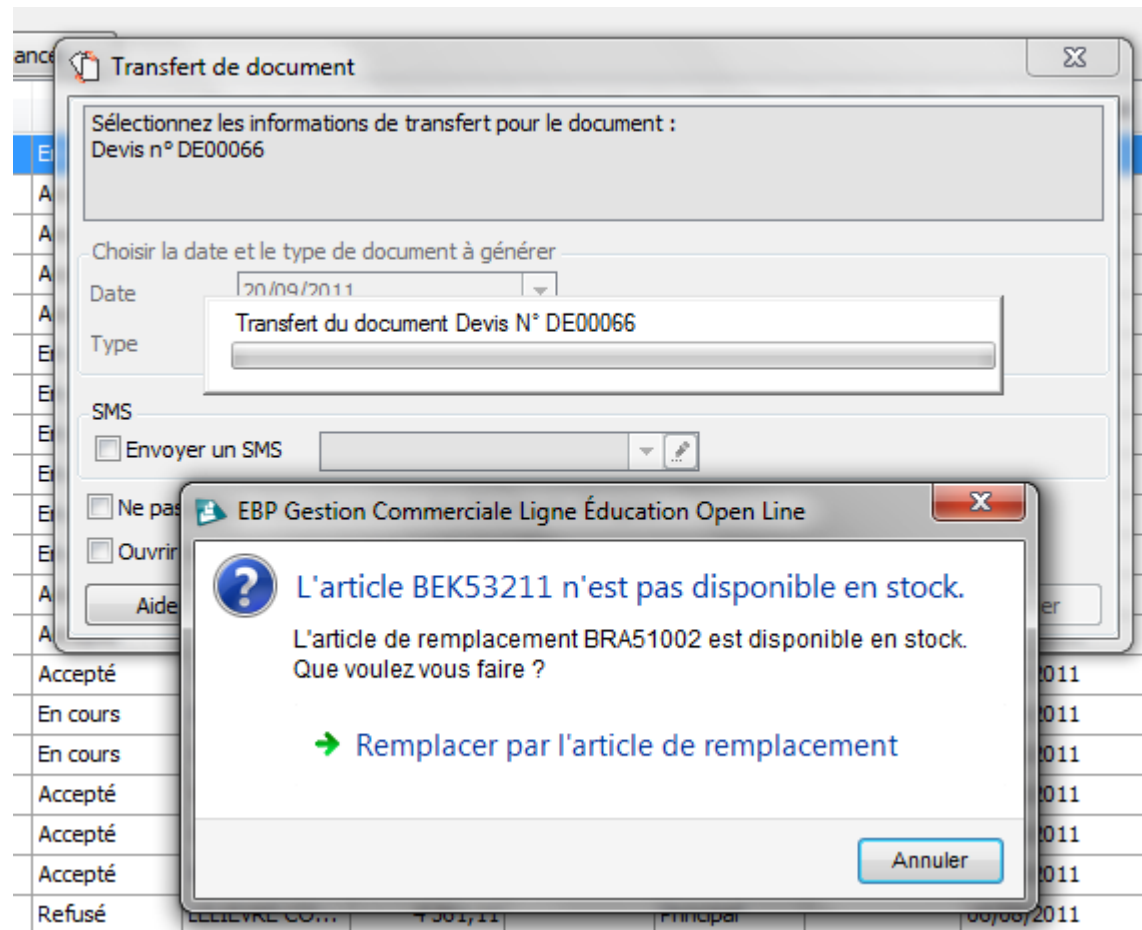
ance

Transfert de document

Sélectionnez les informations de transfert pour le document :
Devis n° DE00066

Choisir la date et le type de document à générer
Date 20/09/2011
Type

Transfert du document Devis N° DE00066

SMS
Envoyer un SMS

Ne pas
Ouvrir

Aide

er

En
A
A
A
A
En
En
En
En
En
En
A
A
Accepté
En cours
En cours
Accepté
Accepté
Accepté
Refusé

2011
2011
2011
2011
2011
2011
06/08/2011

EBP Gestion Commerciale Ligne Éducation Open Line

L'article BEK53211 n'est pas disponible en stock.

L'article de remplacement BRA51002 est disponible en stock.
Que voulez vous faire ?

Remplacer par l'article de remplacement

Annuler